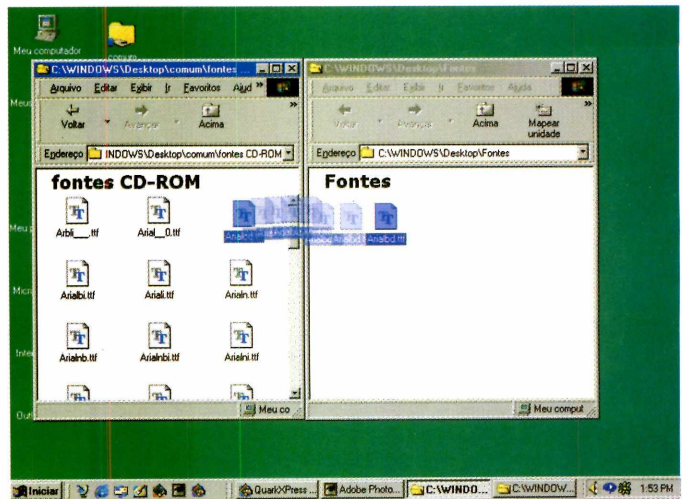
Meu computador

C:\WINDOWS\Desktop\comum\fontes

Arquivo Editar Exibir Ir Favoritos Ajud »

Voltar Avançar Acima

Endereço INDOWS\Desktop\comum\fontes CD-ROM

fontes CD-ROM

Arbli___.ttf Arial__0.ttf Arialbd.ttf

Arialbi.ttf Ariali.ttf Arialn.ttf

Arialnb.ttf Arialnbi.ttf Arialni.ttf

Meu co

C:\WINDOWS\Desktop\Fontes

Arquivo Editar Exibir Ir Favoritos Ajuda

Voltar Avançar Acima Mapear unidade

Endereço C:\WINDOWS\Desktop\Fontes

Fontes

Arialbd.ttf

Meu comput

Iniciar QuarkXPress... Adobe Photo... C:\WINDO... C:\WINDOW... 1:53 PM